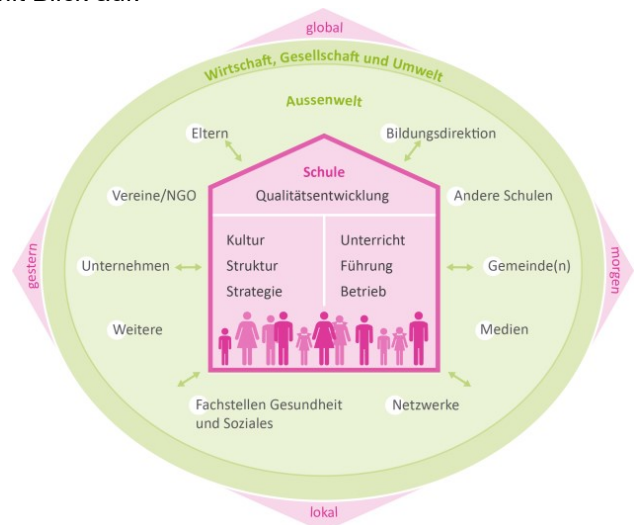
global

Wirtschaft, Gesellschaft und Umwelt

Aussenwelt

Eltern

Bildungsdirektion

Schule

Qualitätsentwicklung

Vereine/NGO

Andere Schulen

Kultur
Struktur
Strategie

Unterricht
Führung
Betrieb

gestern

Unternehmen

Gemeinde(n)

morgen

Weitere

Medien

Fachstellen Gesundheit und Soziales

Netzwerke

lokal